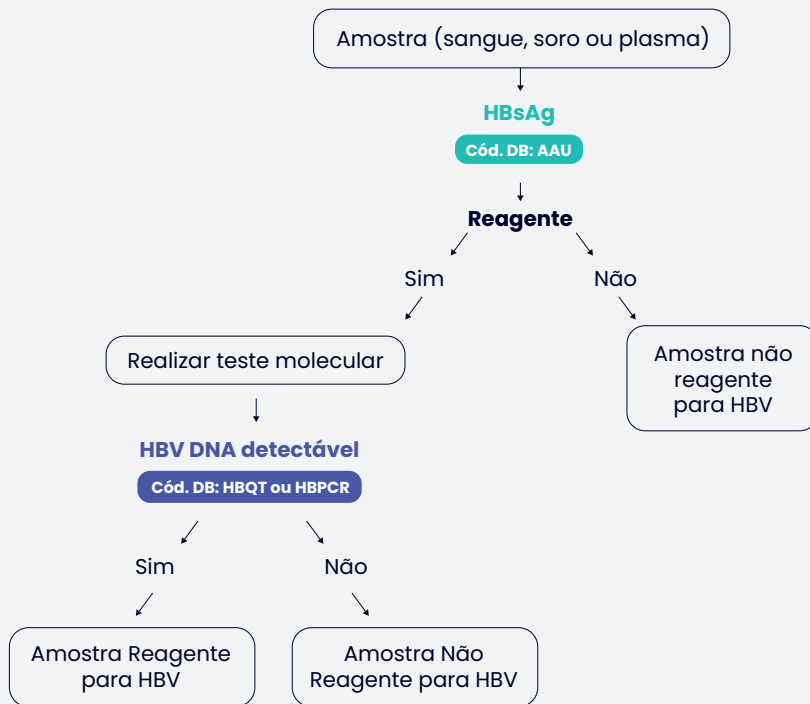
Amostra (sangue, soro ou plasma)

HBsAg

Cód. DB: AAU

Reagente

Sim

Não

Realizar teste molecular

Amostra não reagente para HBV

HBV DNA detectável

Cód. DB: HBQT ou HBPCR

Sim

Não

Amostra Reagente para HBV

Amostra Não Reagente para HBV